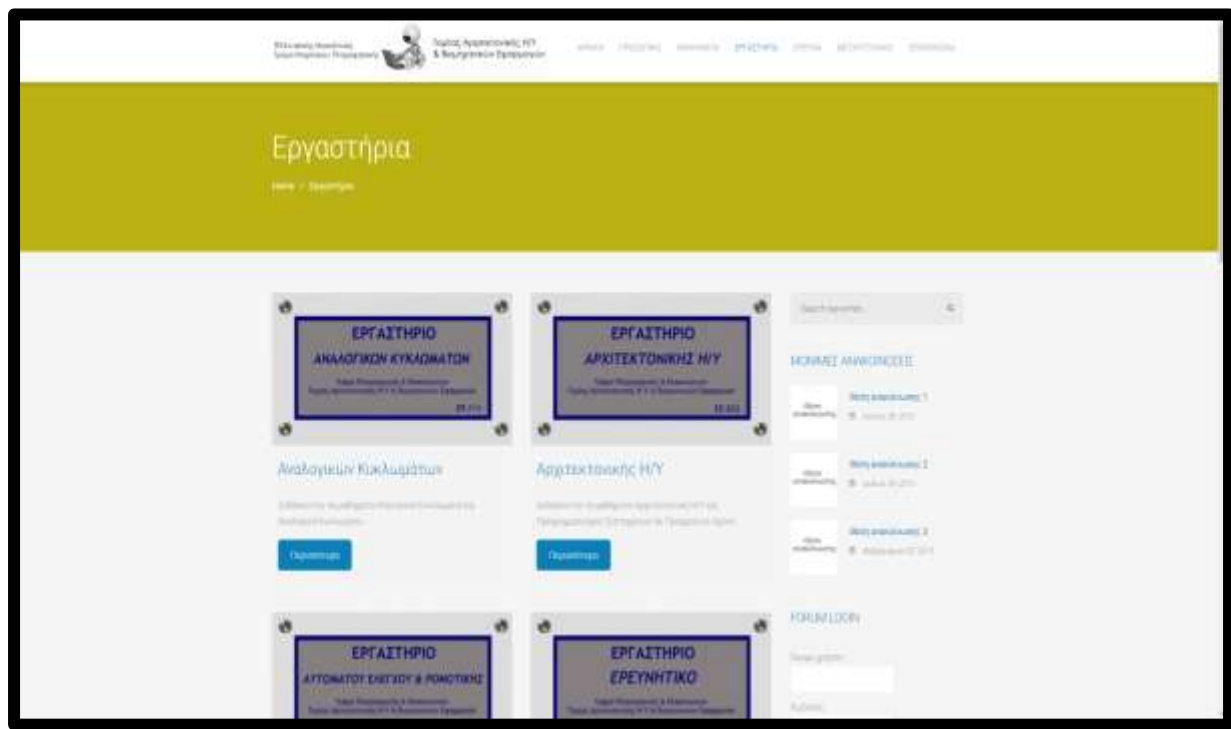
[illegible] Τμήμα Αρχιτεκτονικής Η/Υ & Βιομηχανικών Εφαρμογών

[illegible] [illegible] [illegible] ΕΡΓΑΣΤΗΡΙΑ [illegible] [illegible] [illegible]

Εργαστήρια

Home / Εργαστήρια

ΕΡΓΑΣΤΗΡΙΟ
ΑΝΑΛΟΓΙΚΩΝ ΚΥΚΛΩΜΑΤΩΝ
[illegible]

Αναλογικών Κυκλωμάτων

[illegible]

Περισσότερα

ΕΡΓΑΣΤΗΡΙΟ
ΑΡΧΙΤΕΚΤΟΝΙΚΗΣ Η/Υ
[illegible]

Αρχιτεκτονικής Η/Υ

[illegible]

Περισσότερα

Search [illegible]

ΠΡΟΣΦΑΤΕΣ ΑΝΑΚΟΙΝΩΣΕΙΣ

Νέες ανακοινώσεις 1
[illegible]

Νέες ανακοινώσεις 2
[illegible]

Νέες ανακοινώσεις 3
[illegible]

ΕΡΓΑΣΤΗΡΙΟ
ΑΥΤΟΜΑΤΟΥ ΕΛΕΓΧΟΥ & ΡΟΜΠΟΤΙΚΗΣ
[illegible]

ΕΡΓΑΣΤΗΡΙΟ
ΕΡΕΥΝΗΤΙΚΟ
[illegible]

FORUM LOGIN

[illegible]

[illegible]